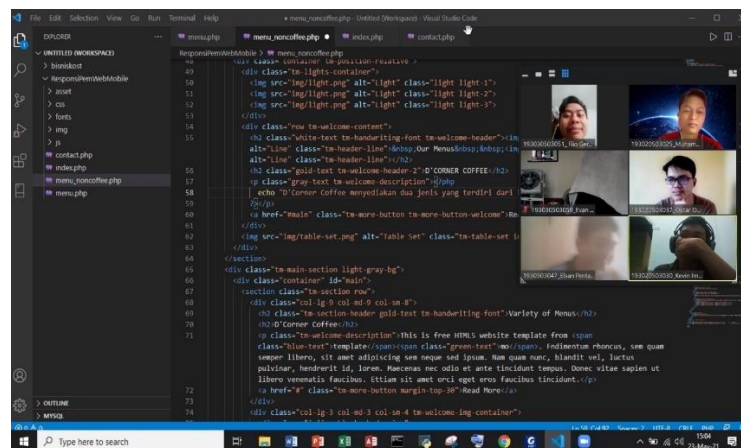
File Edit Selection View Go Run Terminal Help
● menu_noncoffee.php - Untitled (Workspace) - Visual Studio Code

EXPLORER
UNTITLED (WORKSPACE)
> bisniskost
ResponsiPemWebMobile
> asset
> css
> fonts
> img
> js
contact.php
index.php
menu_noncoffee.php
menu.php

menu.php
menu_noncoffee.php ●
index.php
contact.php

ResponsiPemWebMobile > menu_noncoffee.php

49 <div class="tm-lights-container">
50 <img src="img/light.png" alt="Light" class="light light-1">
51 <img src="img/light.png" alt="Light" class="light light-2">
52 <img src="img/light.png" alt="Light" class="light light-3">
53 </div>
54 <div class="row tm-welcome-content">
55 <h2 class="white-text tm-handwriting-font tm-welcome-header"><im
alt="Line" class="tm-header-line">&nbsp;Our Menus&nbsp;&nbsp;</im
alt="Line" class="tm-header-line"></h2>
56 <h2 class="gold-text tm-welcome-header-2">D'CORNER COFFEE</h2>
57 <p class="gray-text tm-welcome-description"><?php
58 echo "D'Corner Coffee menyediakan dua jenis yang terdiri dari
59 ?></p>
60 <a href="#main" class="tm-more-button tm-more-button-welcome">Re
61 </div>
62 <img src="img/table-set.png" alt="Table Set" class="tm-table-set i
63 </div>
64 </section>
65 <div class="tm-main-section light-gray-bg">
66 <div class="container" id="main">
67 <section class="tm-section row">
68 <div class="col-lg-9 col-md-9 col-sm-8">
69 <h2 class="tm-section-header gold-text tm-handwriting-font">Variety of Menus</h2>
70 <h2>D'Corner Coffee</h2>
71 <p class="tm-welcome-description">This is free HTML5 website template from <span
class="blue-text">template</span><span class="green-text">mo</span>. Fndimentum rhoncus, sem quam
semper libero, sit amet adipiscing sem neque sed ipsum. Nam quam nunc, blandit vel, luctus
pulvinar, hendrerit id, lorem. Maecenas nec odio et ante tincidunt tempus. Donec vitae sapien ut
libero venenatis faucibus. Ettiam sit amet orci eget eros faucibus tincidunt.</p>
72 <a href="#" class="tm-more-button margin-top-30">Read More</a>
73 </div>
74 <div class="col-lg-3 col-md-3 col-sm-4 tm-welcome-img-container">

193030030051_Rio Gen...
193020503025_Muham...
193030503038_Evan...
193020503037_Oscar D...
193030503047_Elvan Penta...
193020503030_Kevin Im...

> OUTLINE
> MYSQL

Type here to search
15:04
23-May-21